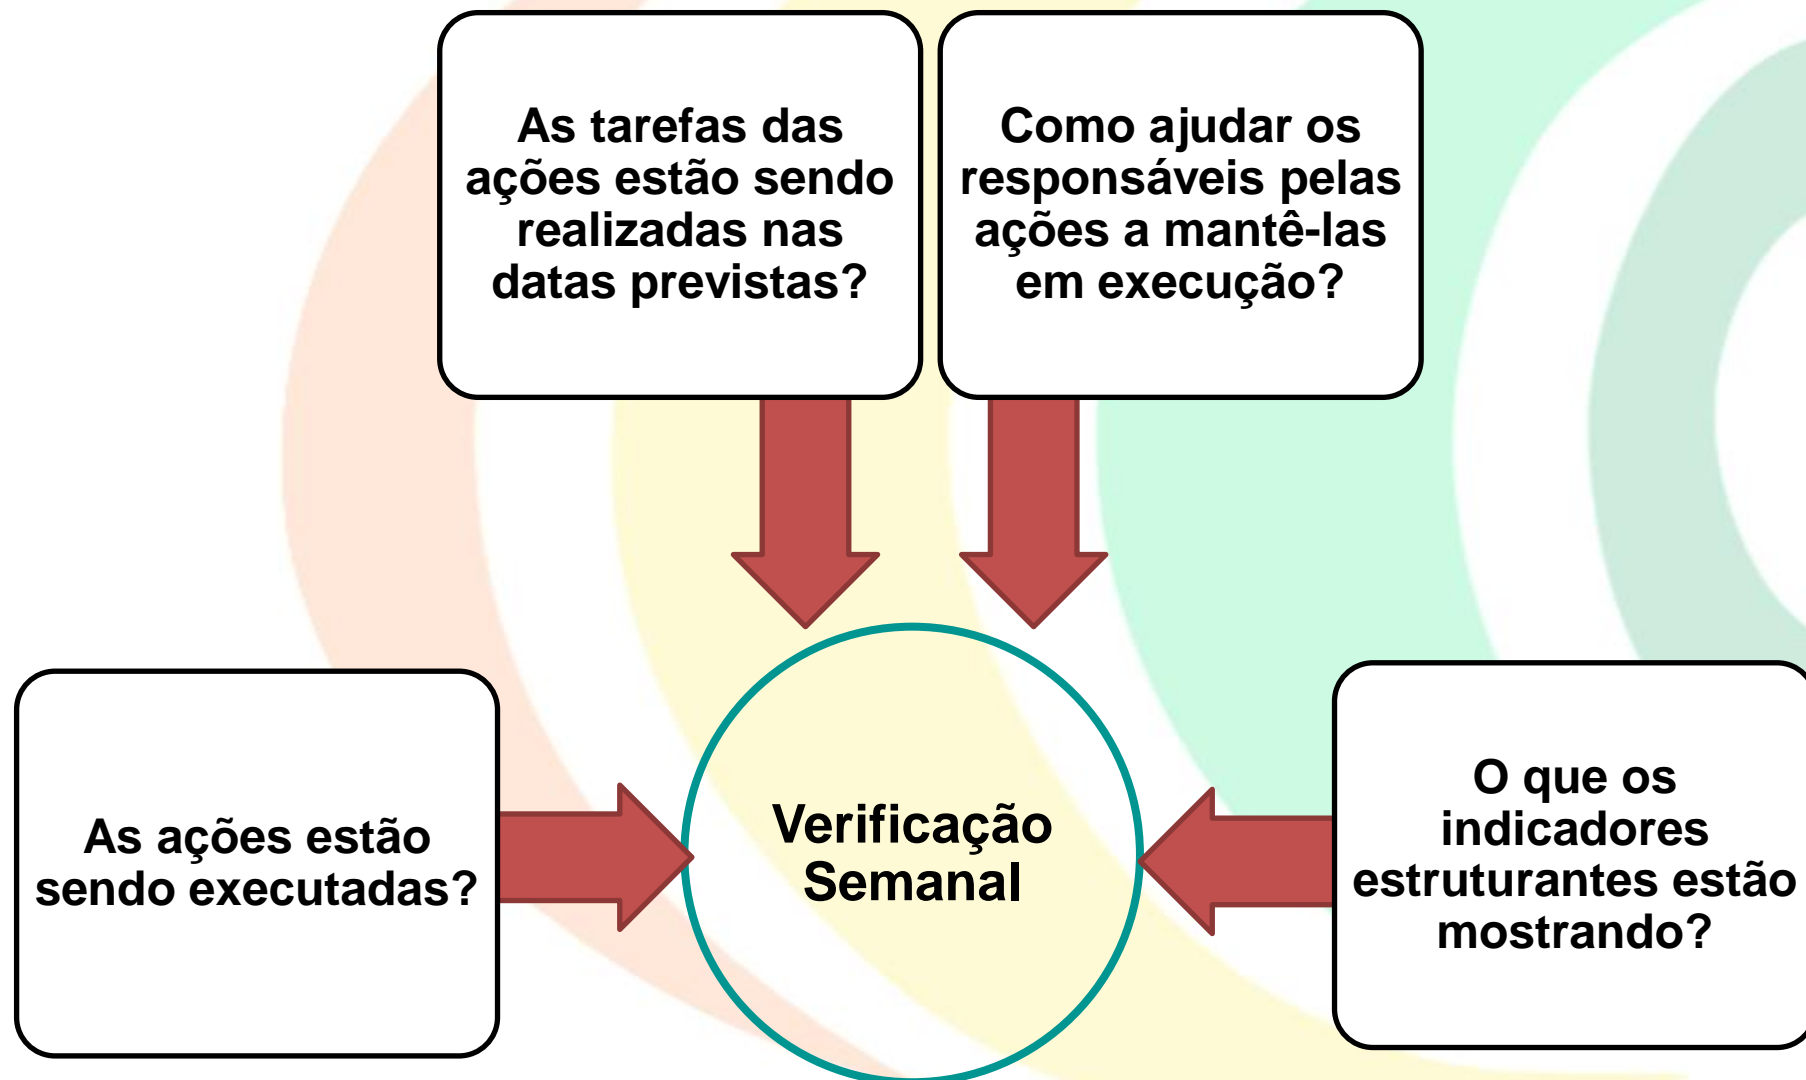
As tarefas das ações estão sendo realizadas nas datas previstas?

Como ajudar os responsáveis pelas ações a mantê-las em execução?

As ações estão sendo executadas?

Verificação Semanal

O que os indicadores estruturantes estão mostrando?